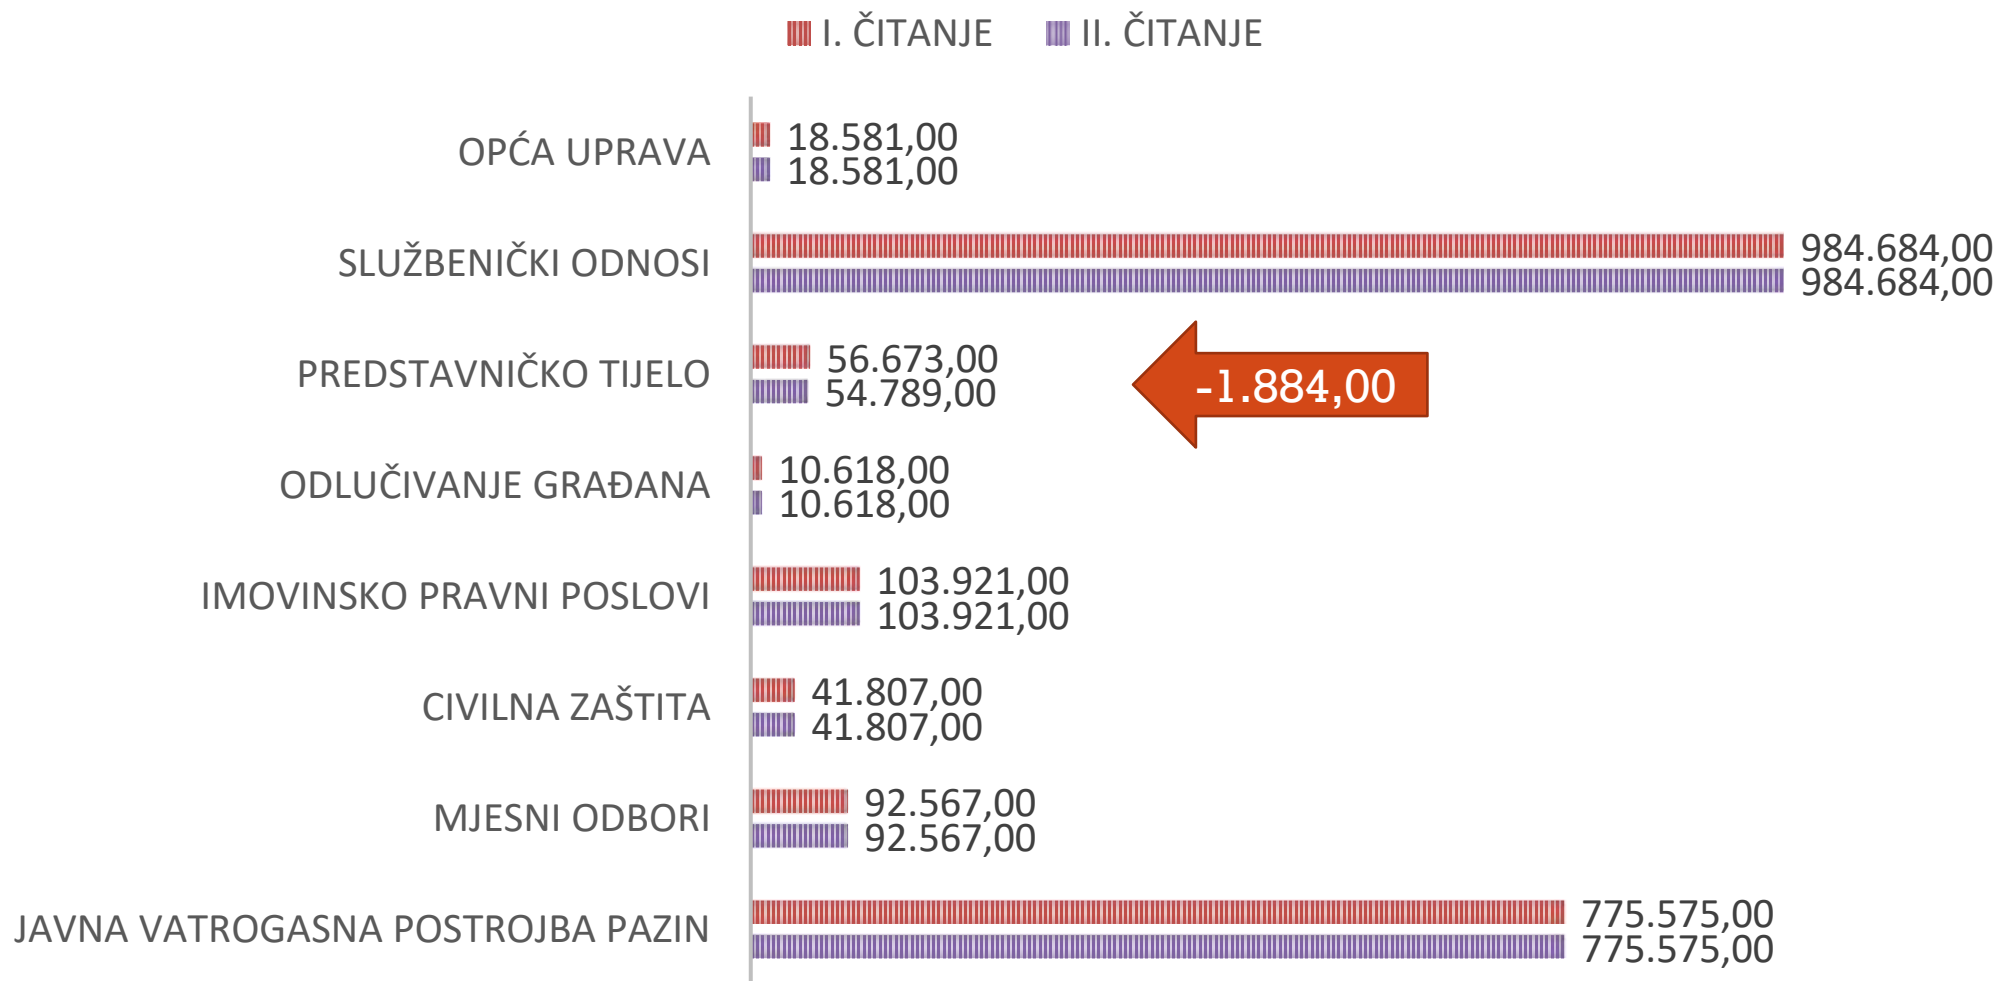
I. ČITANJE II. ČITANJE

OPĆA UPRAVA
18.581,00
18.581,00

SLUŽBENIČKI ODNOSI
984.684,00
984.684,00

PREDSTAVNIČKO TIJELO
56.673,00
54.789,00

-1.884,00

ODLUČIVANJE GRAĐANA
10.618,00
10.618,00

IMOVINSKO PRAVNI POSLOVI
103.921,00
103.921,00

CIVILNA ZAŠTITA
41.807,00
41.807,00

MJESNI ODBORI
92.567,00
92.567,00

JAVNA VATROGASNA POSTROJBA PAZIN
775.575,00
775.575,00